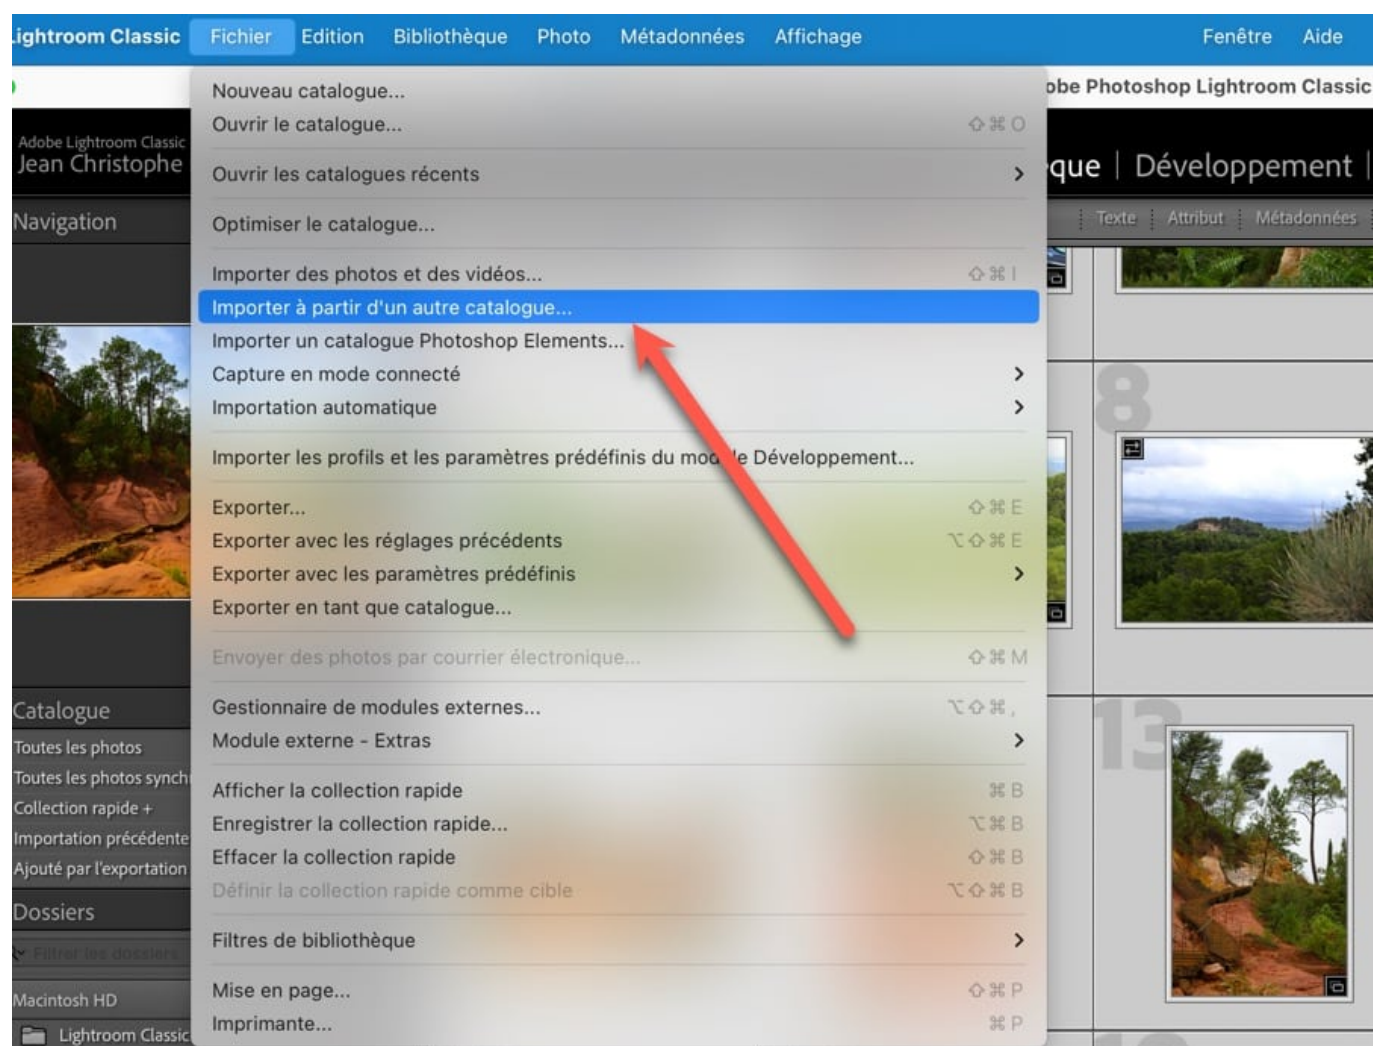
ightroom Classic Fichier Edition Bibliothèque Photo Métadonnées Affichage Fenêtre Aide

obe Photoshop Lightroom Classic

Adobe Lightroom Classic
Jean Christophe

que | Développement |

Navigation

Texte Attribut Métadonnées

Nouveau catalogue...
Ouvrir le catalogue... ⇧⌘O
Ouvrir les catalogues récents >
Optimiser le catalogue...
Importer des photos et des vidéos... ⇧⌘I
Importer à partir d'un autre catalogue...
Importer un catalogue Photoshop Elements...
Capture en mode connecté >
Importation automatique >
Importer les profils et les paramètres prédéfinis du mod le Développement...
Exporter... ⇧⌘E
Exporter avec les réglages précédents ⌥⇧⌘E
Exporter avec les paramètres prédéfinis >
Exporter en tant que catalogue...
Envoyer des photos par courrier électronique... ⇧⌘M
Gestionnaire de modules externes... ⌥⇧⌘,
Module externe - Extras >
Afficher la collection rapide ⌘B
Enregistrer la collection rapide... ⌥⌘B
Effacer la collection rapide ⇧⌘B
Définir la collection rapide comme cible ⌥⇧⌘B
Filtres de bibliothèque >
Mise en page... ⇧⌘P
Imprimante... ⌘P

8

13

Catalogue
Toutes les photos
Toutes les photos synch
Collection rapide +
Importation précédente
Ajouté par l'exportation
Dossiers
Filtrer les dossiers
Macintosh HD
Lightroom Classic